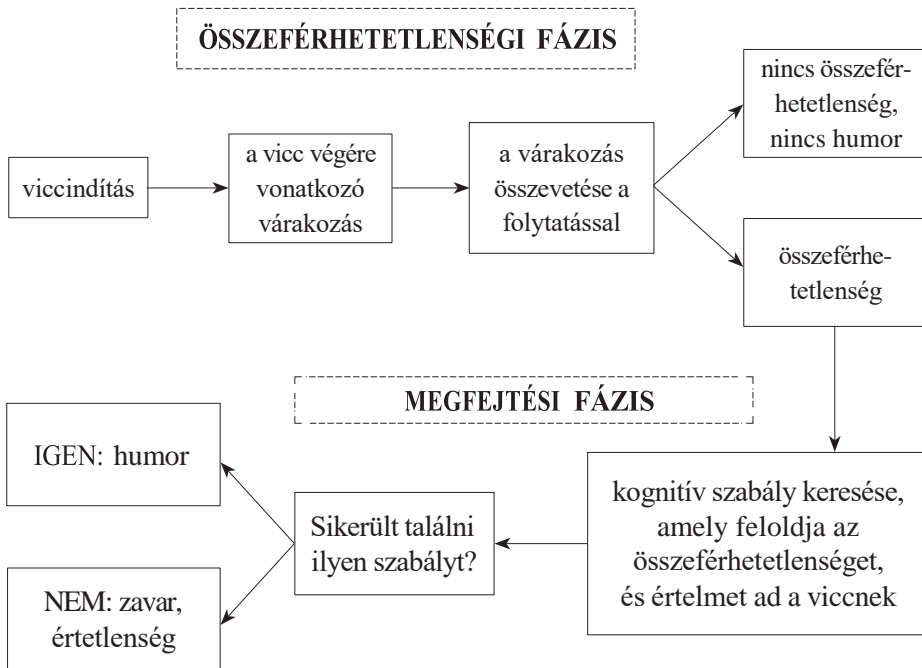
ÖSSZEFÉRHETETLENSÉGI FÁZIS

viccindítás

a vicc végére vonatkozó várakozás

a várakozás összevetése a folytatással

nincs összeférhetetlenség, nincs humor

összeférhetetlenség

MEGFEJTÉSI FÁZIS

kognitív szabály keresése, amely feloldja az összeférhetetlenséget, és értelmet ad a viccnek

Sikerült találni ilyen szabályt?

IGEN: humor

NEM: zavar, értetlenség